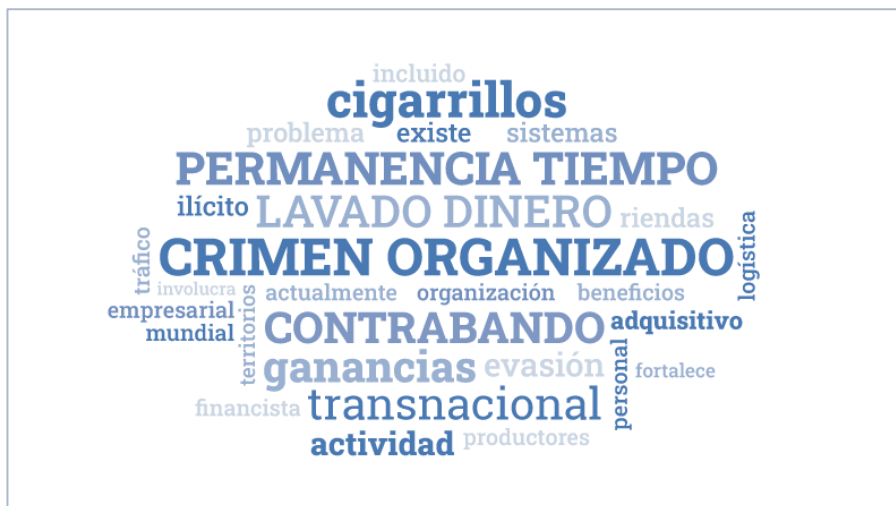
incluido
cigarrillos
problema existe sistemas
PERMANENCIA TIEMPO
ilícito LAVADO DINERO riendas
tráfico
CRIMEN ORGANIZADO
logística
involucra
empresarial
territorios
actualmente organización beneficios
mundial
CONTRABANDO
adquisitivo
ganancias evasión
personal
fortalece
financista
transnacional
actividad productores